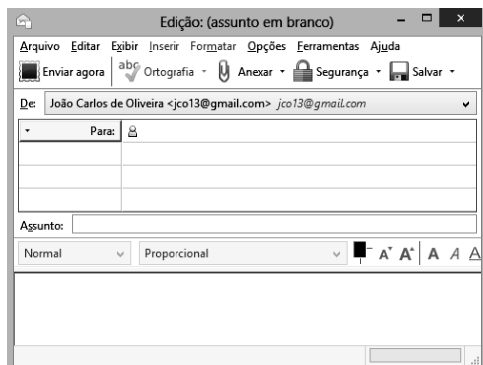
Edição: (assunto em branco)

Arquivo Editar Exibir Inserir Formatar Opções Ferramentas Ajuda

Enviar agora Ortografia Anexar Segurança Salvar

De: João Carlos de Oliveira <jco13@gmail.com> jco13@gmail.com

Para:

Assunto:

Normal Proporcional A A A A A